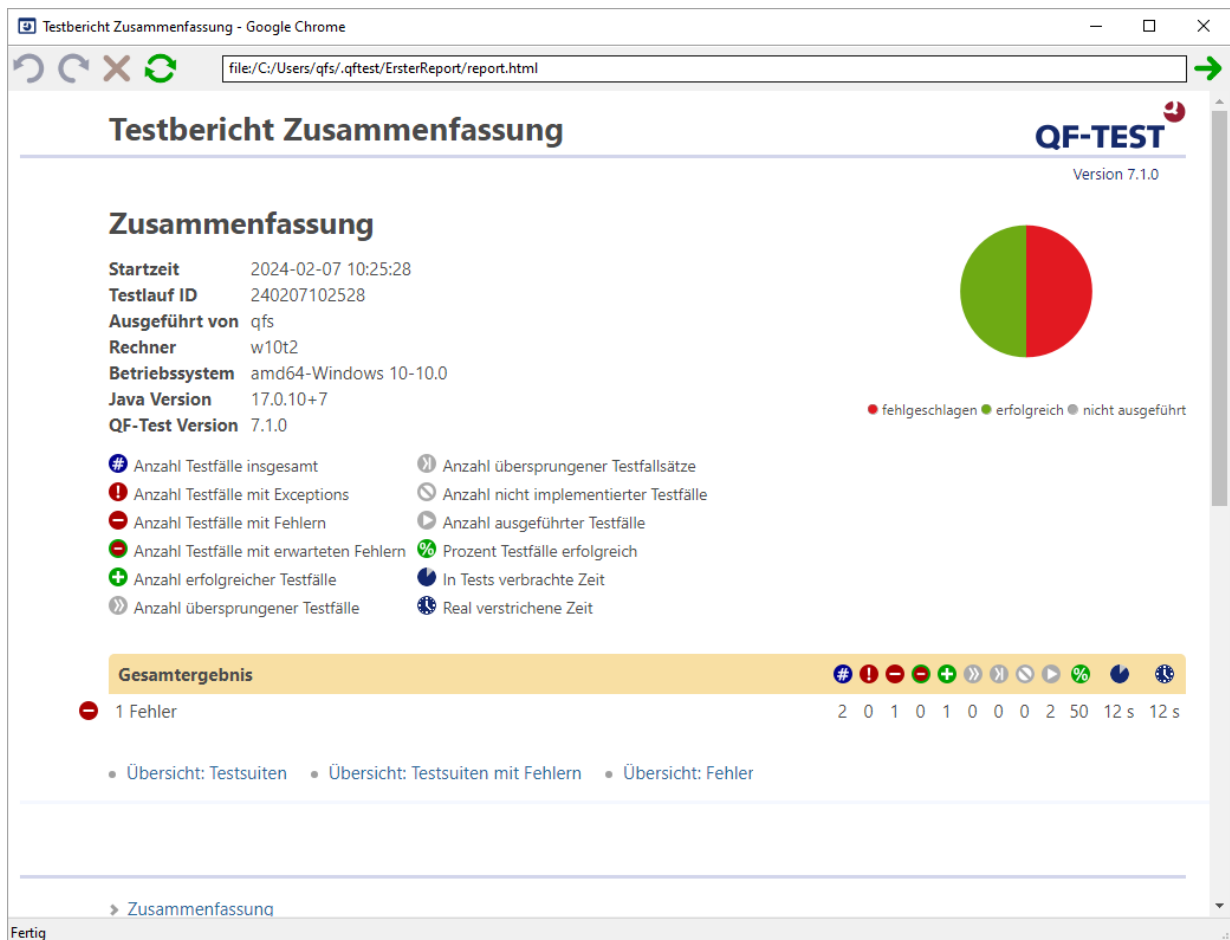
Testbericht Zusammenfassung - Google Chrome

file:/C:/Users/qfs/.qftest/ErsterReport/report.html

Testbericht Zusammenfassung

QF-TEST

Version 7.1.0

Zusammenfassung

| | |
|---|---|
| Startzeit | 2024-02-07 10:25:28 |
| Testlauf ID | 240207102528 |
| Ausgeführt von | qfs |
| Rechner | w10t2 |
| Betriebssystem | amd64-Windows 10-10.0 |
| Java Version | 17.0.10+7 |
| QF-Test Version | 7.1.0 |

fehlgeschlagen erfolgreich nicht ausgeführt

Anzahl Testfälle insgesamt
Anzahl Testfälle mit Exceptions
Anzahl Testfälle mit Fehlern
Anzahl Testfälle mit erwarteten Fehlern
Anzahl erfolgreicher Testfälle
Anzahl übersprungener Testfälle

Anzahl übersprungener Testfallsätze
Anzahl nicht implementierter Testfälle
Anzahl ausgeführter Testfälle
Prozent Testfälle erfolgreich
In Tests verbrachte Zeit
Real verstrichene Zeit

Gesamtergebnis

1 Fehler 2 0 1 0 1 0 0 0 2 50 12 s 12 s

Übersicht: Testsuiten Übersicht: Testsuiten mit Fehlern Übersicht: Fehler

Zusammenfassung

Fertig